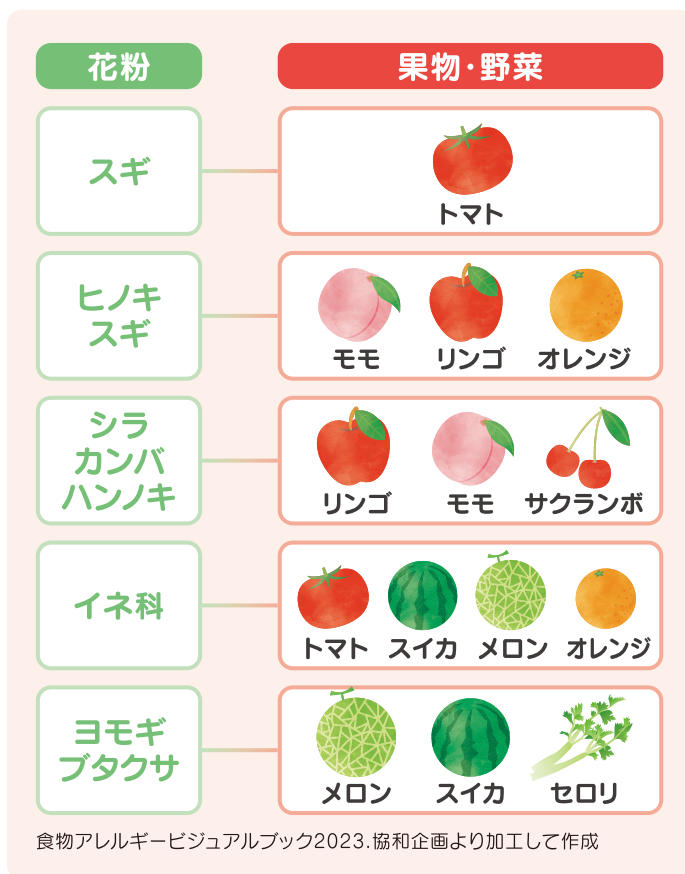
花粉

果物・野菜

スギ

トマト

ヒノキ
スギ

モモ リンゴ オレンジ

シラ
カンバ
ハンノキ

リンゴ モモ サクランボ

イネ科

トマト スイカ メロン オレンジ

ヨモギ
ブタクサ

メロン スイカ セロリ

食物アレルギービジュアルブック2023.協和企画より加工して作成